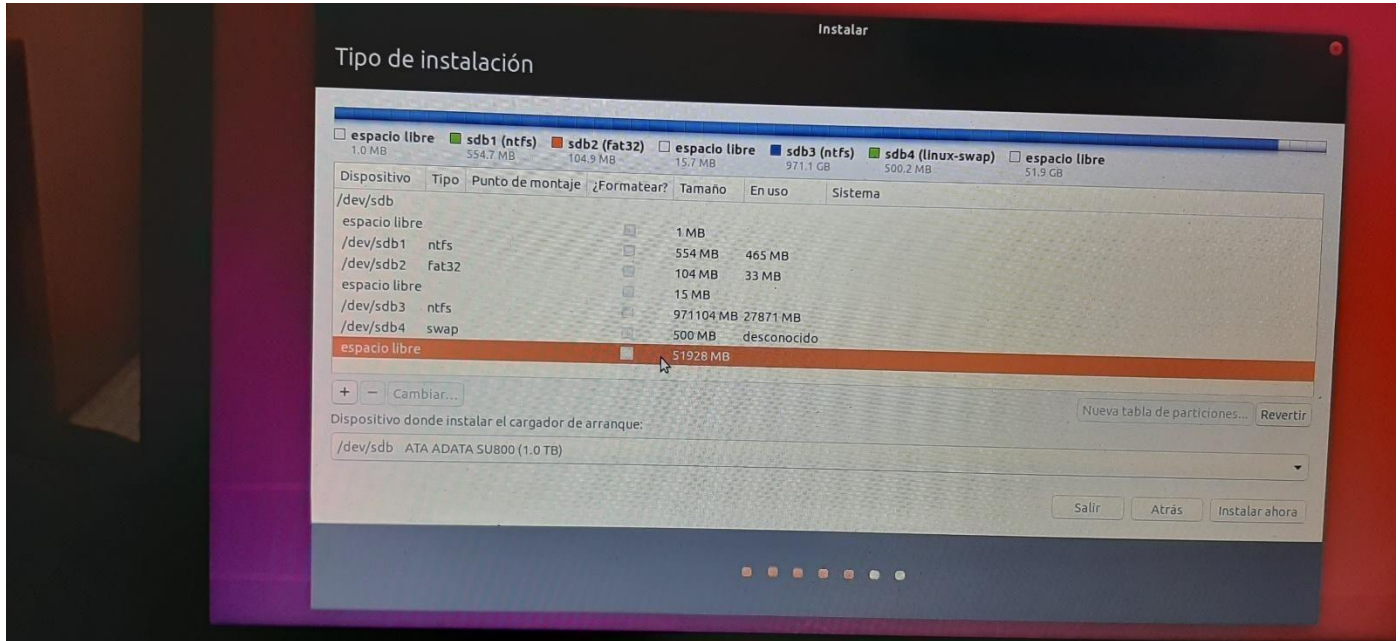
Instalar

Tipo de instalación

espacio libre 1.0 MB | sdb1 (ntfs) 554.7 MB | sdb2 (fat32) 104.9 MB | espacio libre 15.7 MB | sdb3 (ntfs) 971.1 GB | sdb4 (linux-swap) 500.2 MB | espacio libre 51.9 GB

| Dispositivo | Tipo | Punto de montaje | ¿Formatear? | Tamaño | En uso | Sistema |
|---|---|---|---|---|---|---|
| /dev/sdb | | | | | | |
| espacio libre | | | | 1 MB | | |
| /dev/sdb1 | ntfs | | | 554 MB | 465 MB | |
| /dev/sdb2 | fat32 | | | 104 MB | 33 MB | |
| espacio libre | | | | 15 MB | | |
| /dev/sdb3 | ntfs | | | 971104 MB | 27871 MB | |
| /dev/sdb4 | swap | | | 500 MB | desconocido | |
| espacio libre | | | | 51928 MB | | |

+ − Cambiar...

Nueva tabla de particiones... Revertir

Dispositivo donde instalar el cargador de arranque:

/dev/sdb ATA ADATA SU800 (1.0 TB)

Salir Atrás Instalar ahora